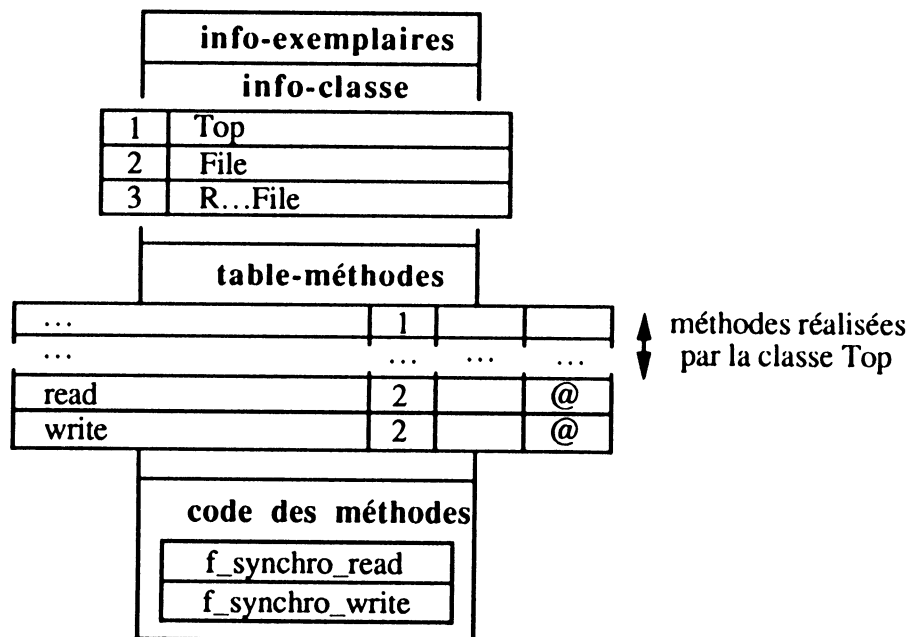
info-exemplaires

info-classe

| | |
|---|---|
| 1 | Top |
| 2 | File |
| 3 | R...File |

table-méthodes

| | | | |
|---|---|---|---|
| ... | 1 | | |
| ... | ... | ... | ... |
| read | 2 | | @ |
| write | 2 | | @ |

méthodes réalisées par la classe Top

code des méthodes

f_synchro_read

f_synchro_write